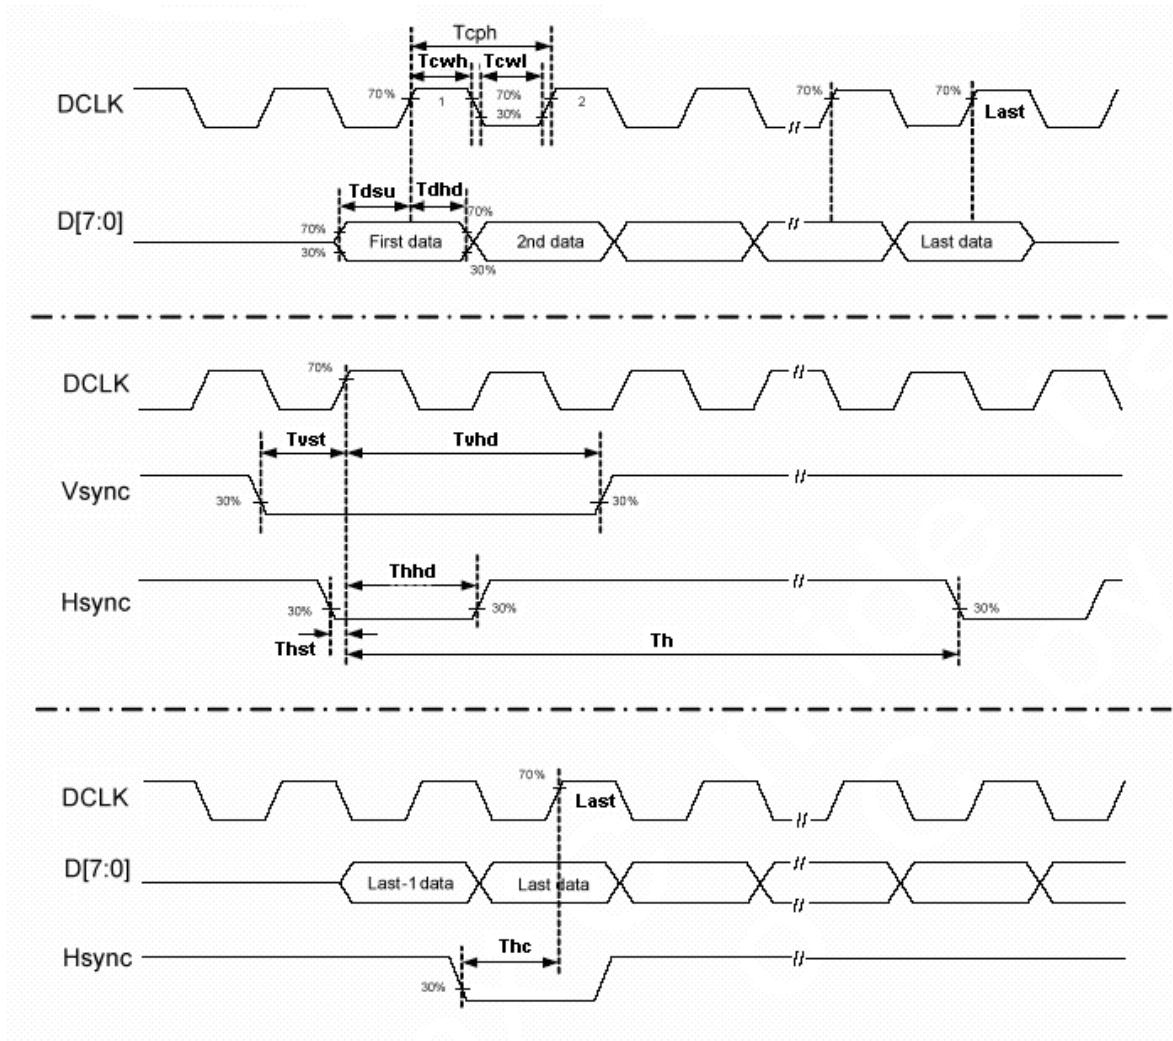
Tcph
Tcwh Tcwl
DCLK
70%
1
70%
30%
2
70%
70%
Last
Tdsu Tdhd
D[7:0]
70%
30%
First data
70%
30%
2nd data
Last data

DCLK
70%
Tvst Tvhd
Vsync
30%
30%
Thhd
Hsync
30%
30%
30%
Thst
Th

DCLK
70%
Last
D[7:0]
Last-1data
Last data
Thc
Hsync
30%